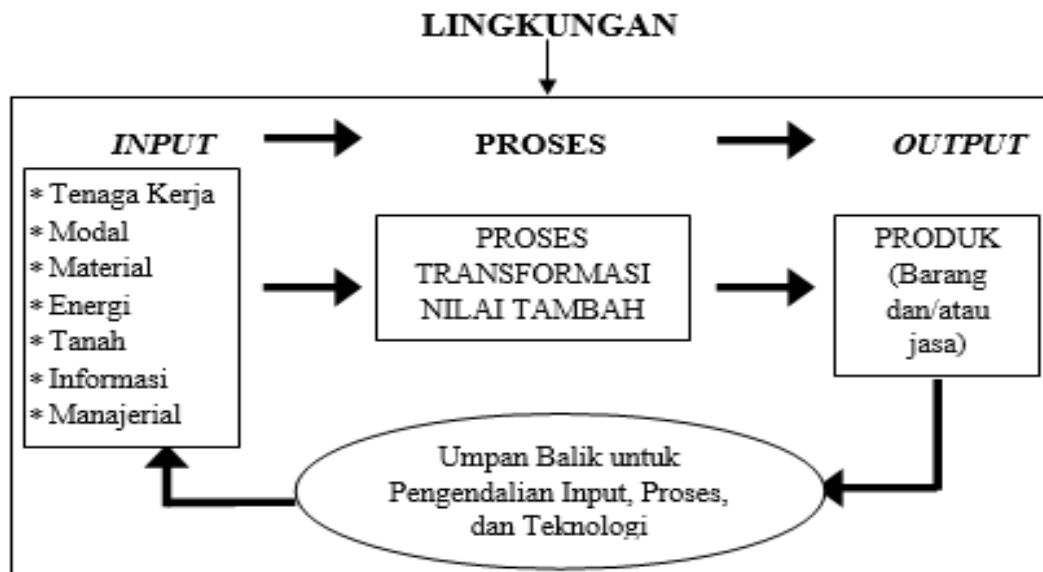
LINGKUNGAN

*INPUT*

PROSES

*OUTPUT*

* Tenaga Kerja
* Modal
* Material
* Energi
* Tanah
* Informasi
* Manajerial

PROSES TRANSFORMASI NILAI TAMBAH

PRODUK (Barang dan/atau jasa)

Umpan Balik untuk Pengendalian Input, Proses, dan Teknologi